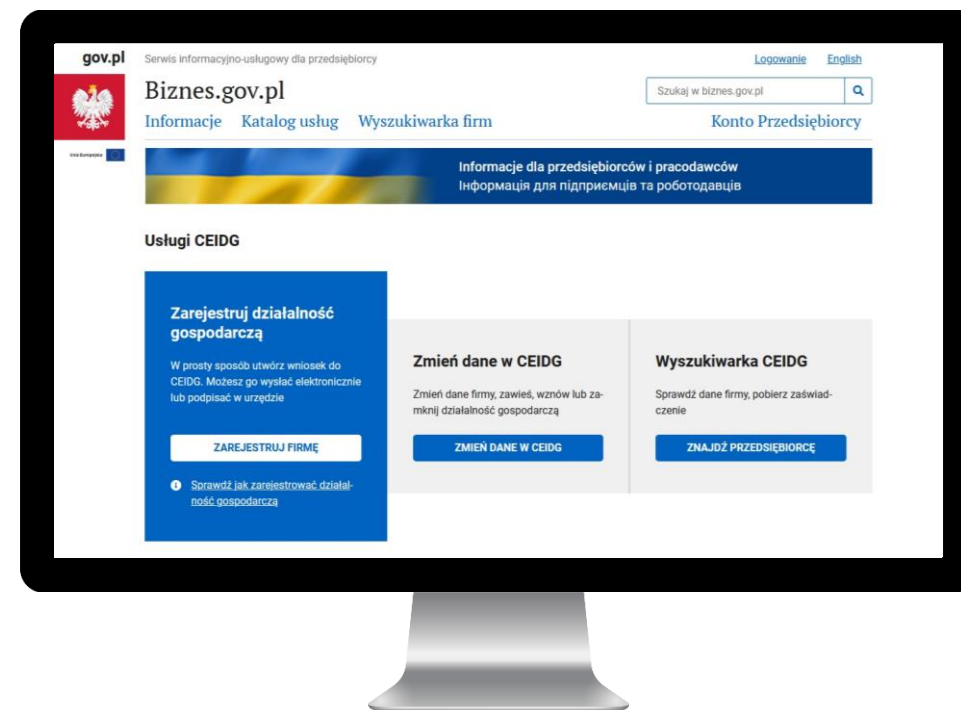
gov.pl

Serwis informacyjno-usługowy dla przedsiębiorcy

Logowanie English

Biznes.gov.pl

Szukaj w biznes.gov.pl

Informacje Katalog usług Wyszukiwarka firm

Konto Przedsiębiorcy

Unia Europejska

Informacje dla przedsiębiorców i pracodawców
Інформація для підприємців та роботодавців

Usługi CEIDG

Zarejestruj działalność gospodarczą

W prosty sposób utwórz wniosek do CEIDG. Możesz go wysłać elektronicznie lub podpisać w urzędzie

ZAREJESTRUJ FIRMĘ

Sprawdź jak zarejestrować działalność gospodarczą

Zmień dane w CEIDG

Zmień dane firmy, zawieś, wznów lub zamknij działalność gospodarczą

ZMIEŃ DANE W CEIDG

Wyszukiwarka CEIDG

Sprawdź dane firmy, pobierz zaświadczenie

ZNAJDŹ PRZEDSIĘBIORCĘ